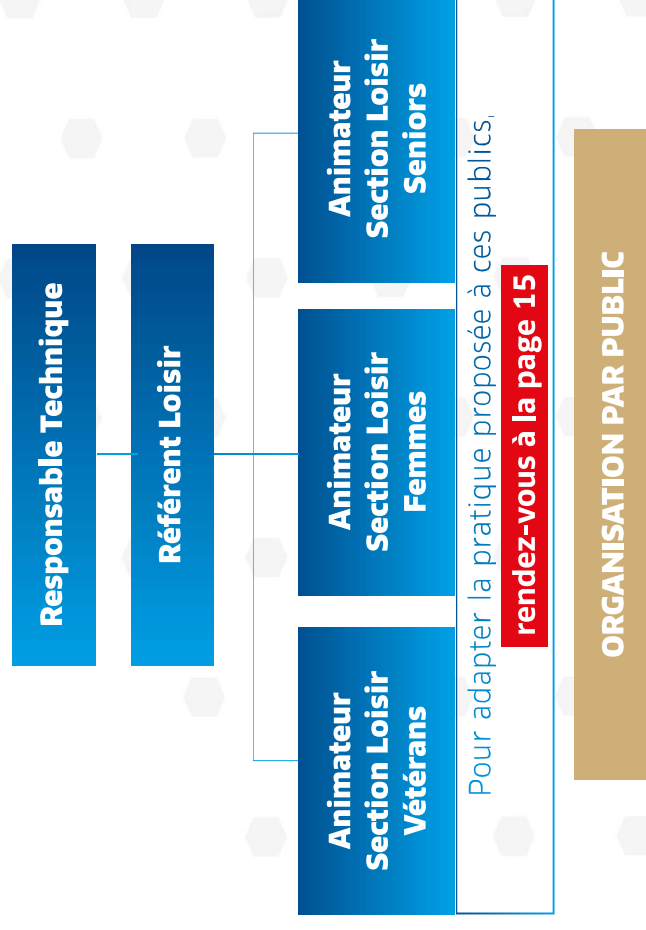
ORGANISATION PAR PUBLIC

Responsable Technique

Référent Loisir

Animateur Section Loisir Vétérans

Animateur Section Loisir Femmes

Animateur Section Loisir Seniors

Pour adapter la pratique proposée à ces publics, rendez-vous à la page 15